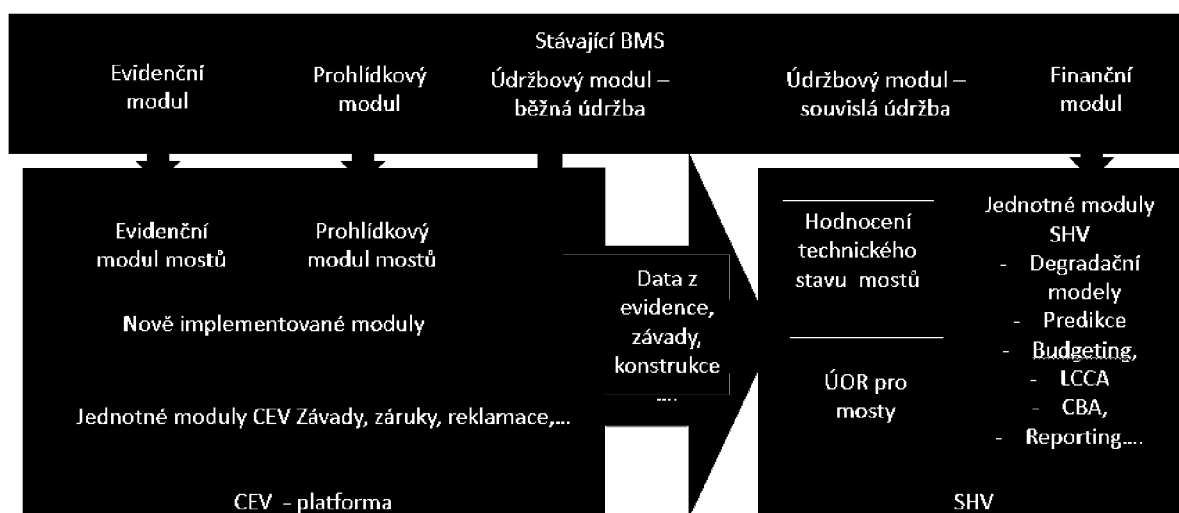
Stávající BMS

Evidenční modul

Prohlídkový modul

Údržbový modul – běžná údržba

Údržbový modul – souvislá údržba

Finanční modul

Evidenční modul mostů

Prohlídkový modul mostů

Nově implementované moduly

Jednotné moduly CEV Závady, záruky, reklamace,...

CEV – platforma

Data z evidence, závady, konstrukce ....

Hodnocení technického stavu mostů

ÚOR pro mosty

Jednotné moduly SHV
- Degradační modely
- Predikce
- Budgeting,
- LCCA
- CBA,
- Reporting....

SHV